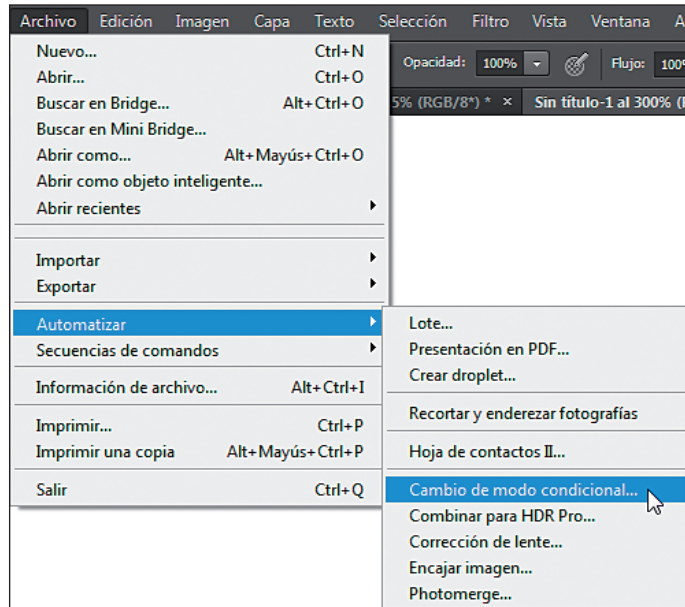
Archivo Edición Imagen Capa Texto Selección Filtro Vista Ventana A

Opacidad: 100% Flujo: 100

5% (RGB/8*) * × Sin título-1 al 300% (

Nuevo... Ctrl+N
Abrir... Ctrl+O
Buscar en Bridge... Alt+Ctrl+O
Buscar en Mini Bridge...
Abrir como... Alt+Mayús+Ctrl+O
Abrir como objeto inteligente...
Abrir recientes

Importar
Exportar

Automatizar
Secuencias de comandos

Información de archivo... Alt+Ctrl+I

Imprimir... Ctrl+P
Imprimir una copia Alt+Mayús+Ctrl+P

Salir Ctrl+Q

Lote...
Presentación en PDF...
Crear droplet...

Recortar y enderezar fotografías

Hoja de contactos II...

Cambio de modo condicional...
Combinar para HDR Pro...
Corrección de lente...
Encajar imagen...
Photomerge...